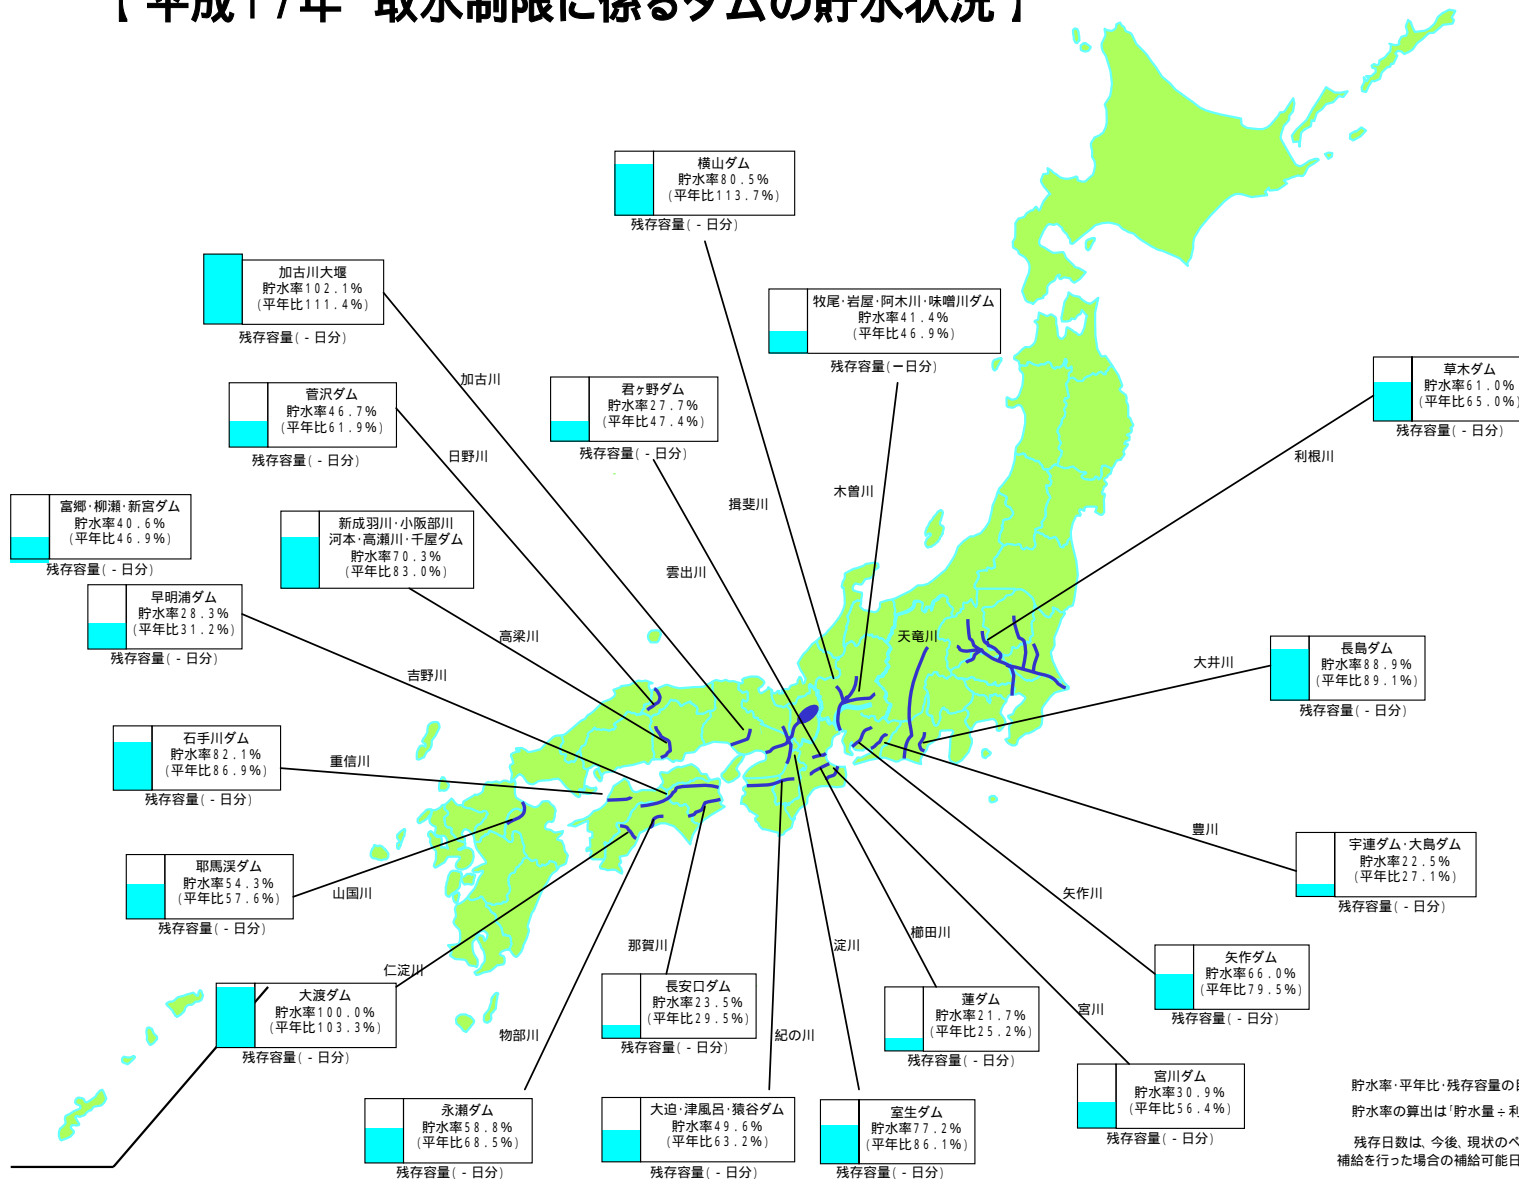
【平成17年 取水制限に係るダムの貯水状況】

横山ダム
貯水率80.5%
(平年比113.7%)
残存容量( - 日分)

加古川大堰
貯水率102.1%
(平年比111.4%)
残存容量( - 日分)

牧尾・岩屋・阿木川・味噌川ダム
貯水率41.4%
(平年比46.9%)
残存容量(ー日分)

草木ダム
貯水率61.0%
(平年比65.0%)
残存容量( - 日分)

菅沢ダム
貯水率46.7%
(平年比61.9%)
残存容量( - 日分)

君ヶ野ダム
貯水率27.7%
(平年比47.4%)
残存容量( - 日分)

加古川
日野川
揖斐川
木曽川
利根川

富郷・柳瀬・新宮ダム
貯水率40.6%
(平年比46.9%)
残存容量( - 日分)

新成羽川・小阪部川
河本・高瀬川・千屋ダム
貯水率70.3%
(平年比83.0%)

雲出川

早明浦ダム
貯水率28.3%
(平年比31.2%)
残存容量( - 日分)

高梁川
天竜川

長島ダム
貯水率88.9%
(平年比89.1%)
残存容量( - 日分)

大井川
吉野川

石手川ダム
貯水率82.1%
(平年比86.9%)
残存容量( - 日分)

重信川
豊川

宇連ダム・大島ダム
貯水率22.5%
(平年比27.1%)
残存容量( - 日分)

耶馬渓ダム
貯水率54.3%
(平年比57.6%)
残存容量( - 日分)

山国川
矢作川
那賀川
淀川
櫛田川

矢作ダム
貯水率66.0%
(平年比79.5%)
残存容量( - 日分)

仁淀川

大渡ダム
貯水率100.0%
(平年比103.3%)
残存容量( - 日分)

長安口ダム
貯水率23.5%
(平年比29.5%)
残存容量( - 日分)

蓮ダム
貯水率21.7%
(平年比25.2%)
残存容量( - 日分)

宮川
物部川
紀の川

宮川ダム
貯水率30.9%
(平年比56.4%)
残存容量( - 日分)

永瀬ダム
貯水率58.8%
(平年比68.5%)
残存容量( - 日分)

大迫・津風呂・猿谷ダム
貯水率49.6%
(平年比63.2%)
残存容量( - 日分)

室生ダム
貯水率77.2%
(平年比86.1%)
残存容量( - 日分)

貯水率・平年比・残存容量の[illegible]
貯水率の算出は「貯水量÷利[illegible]
残存日数は、今後、現状のペ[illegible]
補給を行った場合の補給可能日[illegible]